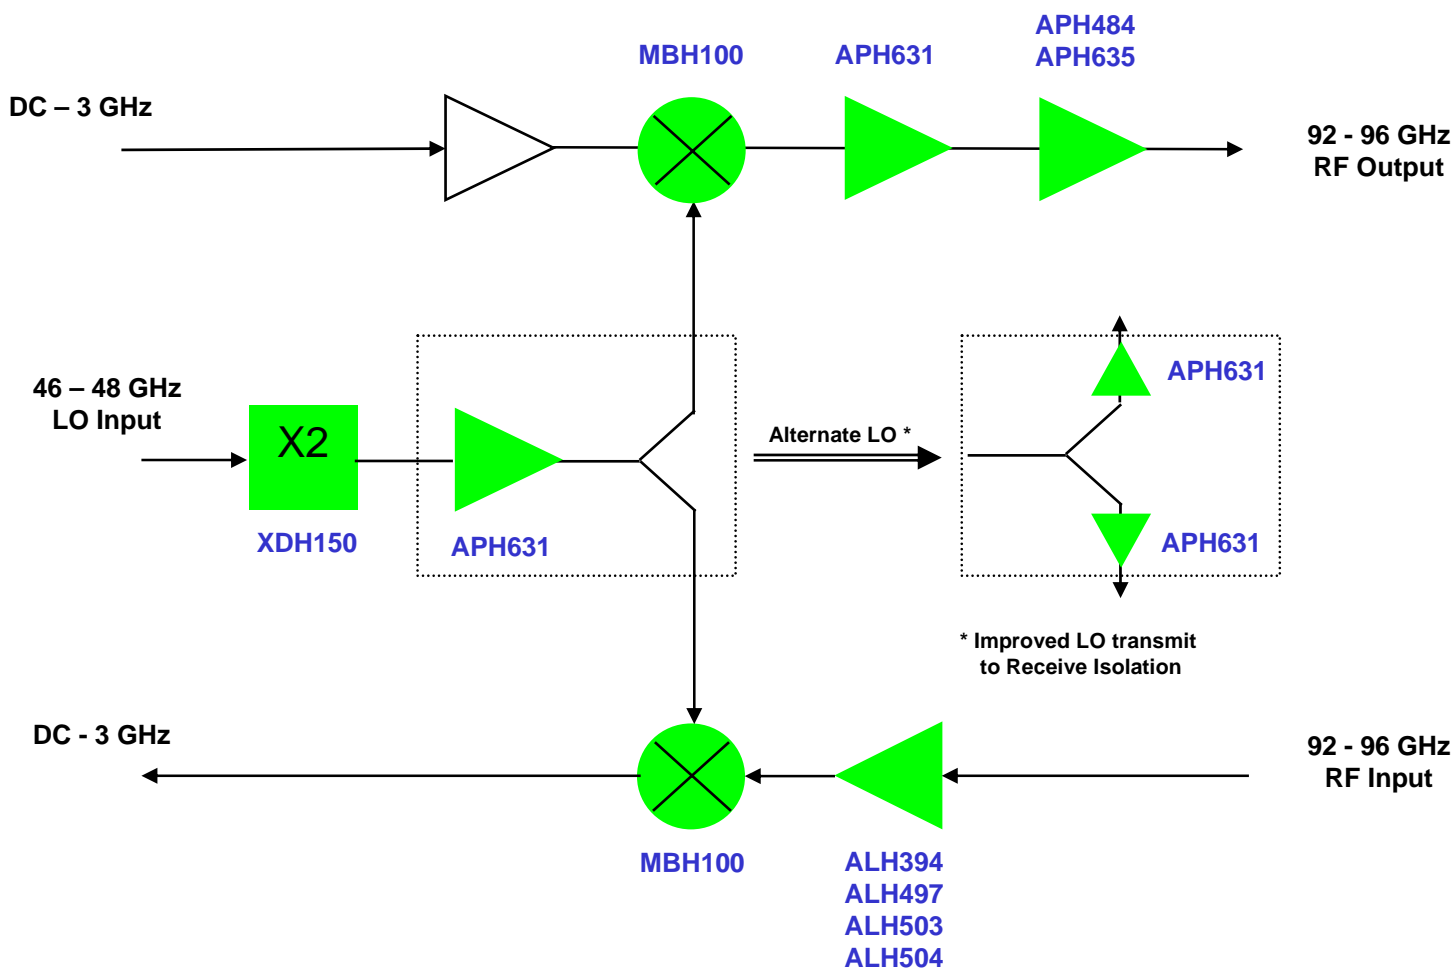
DC – 3 GHz

MBH100

APH631

APH484
APH635

92 - 96 GHz
RF Output

46 – 48 GHz
LO Input

X2

XDH150

APH631

Alternate LO *

APH631

APH631

* Improved LO transmit to Receive Isolation

DC - 3 GHz

MBH100

ALH394
ALH497
ALH503
ALH504

92 - 96 GHz
RF Input